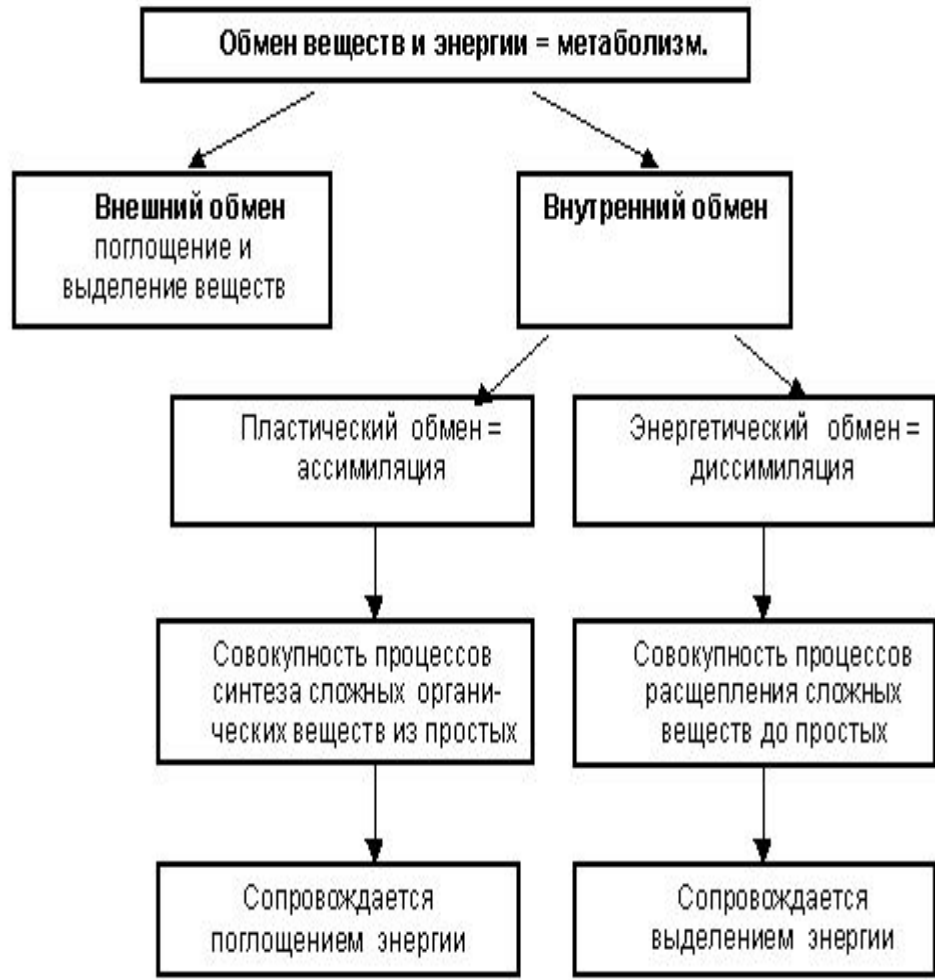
Обмен веществ и энергии = метаболизм.

Внешний обмен
поглощение и выделение веществ

Внутренний обмен

Пластический обмен = ассимиляция

Совокупность процессов синтеза сложных органических веществ из простых

Сопровождается поглощением энергии

Энергетический обмен = диссимиляция

Совокупность процессов расщепления сложных веществ до простых

Сопровождается выделением энергии